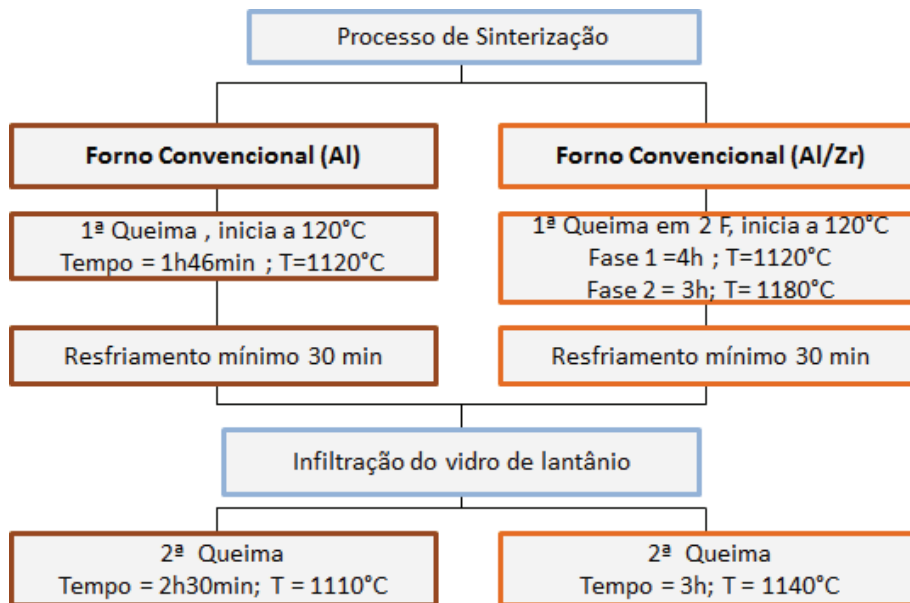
Processo de Sinterização

**Forno Convencional (Al)**

1ª Queima , inicia a 120°C
Tempo = 1h46min ; T=1120°C

Resfriamento mínimo 30 min

**Forno Convencional (Al/Zr)**

1ª Queima em 2 F, inicia a 120°C
Fase 1 =4h ; T=1120°C
Fase 2 = 3h; T= 1180°C

Resfriamento mínimo 30 min

Infiltração do vidro de lantânio

2ª Queima
Tempo = 2h30min; T = 1110°C

2ª Queima
Tempo = 3h; T = 1140°C